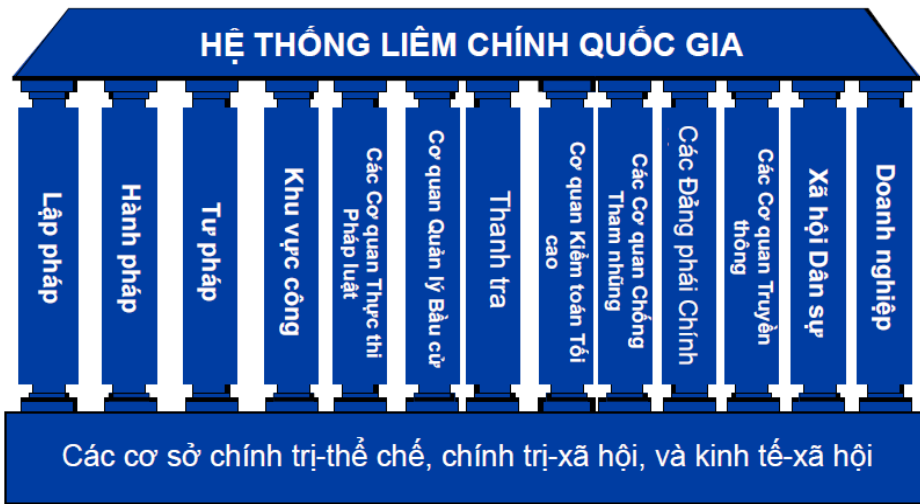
HỆ THỐNG LIÊM CHÍNH QUỐC GIA

Lập pháp

Hành pháp

Tư pháp

Khu vực công

Các Cơ quan Thực thi Pháp luật

Cơ quan Quản lý Bầu cử

Thanh tra

Cơ quan Kiểm toán Tối cao

Các Cơ quan Chống Tham nhũng

Các Đảng phái Chính

Các Cơ quan Truyền thông

Xã hội Dân sự

Doanh nghiệp

Các cơ sở chính trị-thể chế, chính trị-xã hội, và kinh tế-xã hội